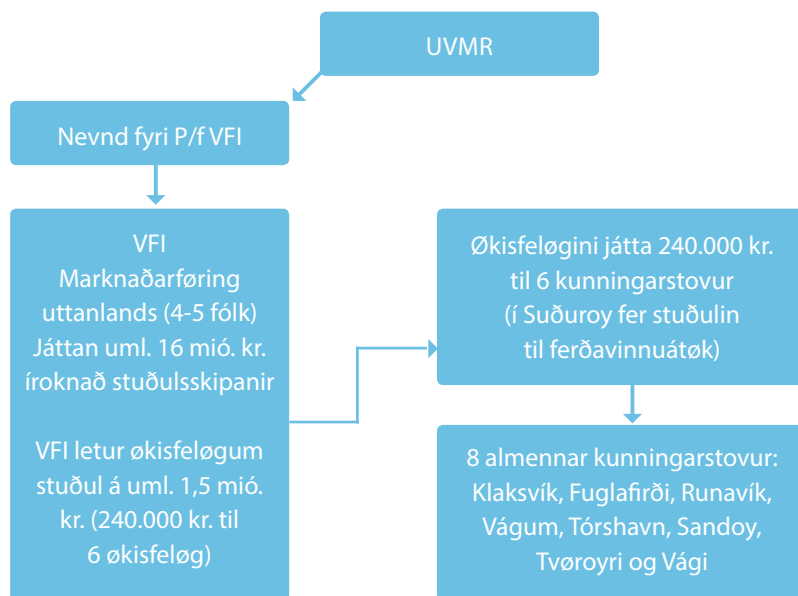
UVMR

Nevnd fyri P/f VFI

VFI
Marknaðarføring uttanlands (4-5 fólk)
Játtan uml. 16 mió. kr. íroknað stuðulsskipanir

VFI letur økisfeløgum stuðul á uml. 1,5 mió. kr. (240.000 kr. til 6 økisfeløg)

Økisfeløgini játta 240.000 kr. til 6 kunningarstovur
(í Suðuroy fer stuðulin til ferðavinnuátøk)

8 almennar kunningarstovur:
Klaksvík, Fuglafirði, Runavík, Vágum, Tórshavn, Sandoy, Tvøroyri og Vági